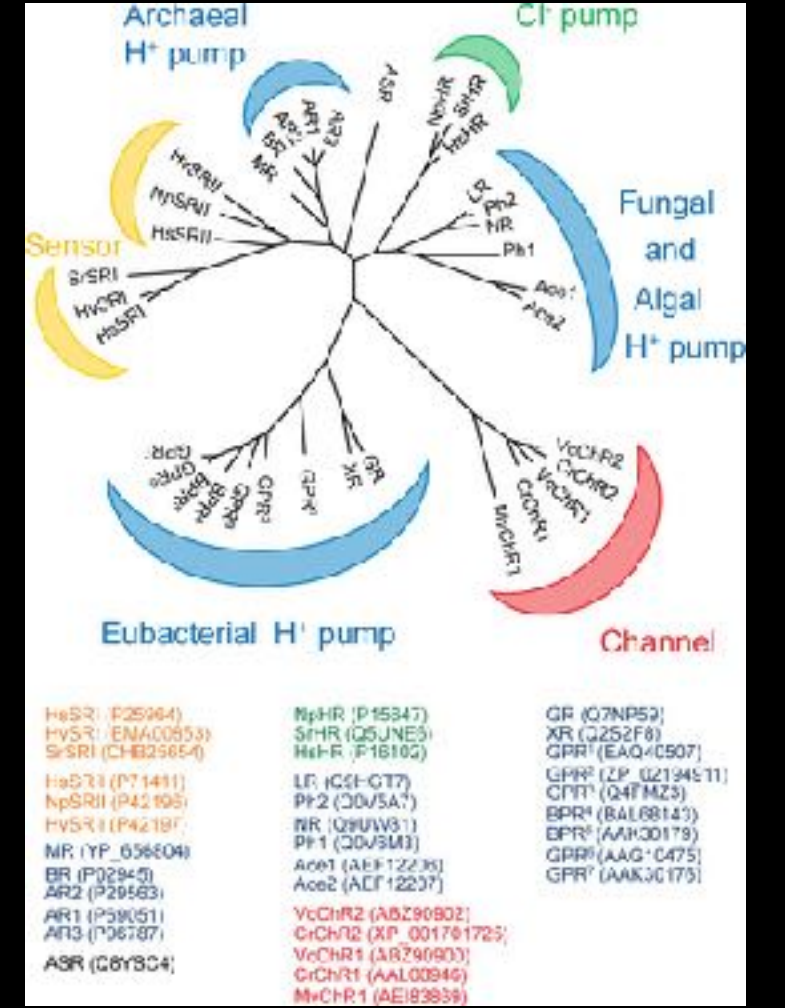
Archaeal H⁺ pump

Cl⁻ pump

Fungal and Algal H⁺ pump

Sensor

Channel

Eubacterial H⁺ pump

ASR
NpHR
SrHR
HsHR
AR3
AR1
AR2
BR
MR
HvSRII
NpSRII
HsSRII
SrSRI
HvSRI
HsSRI
LR
Ph2
NR
Ph1
Ace1
Ace2
VcChR2
CrChR2
VcChR1
CrChR1
MvChR1
GR
XR
GPR
CPR
GPR
BPR
BPR
GPR
GPR

HsSRI (P25964)
HvSRI (ENA00853)
SrSRI (CHB25654)
HsSRII (P71411)
NpSRII (P42196)
HvSRII (P42197)
MR (YP_656804)
BR (P02945)
AR2 (P29563)
AR1 (P58051)
AR3 (P96787)
ASR (Q8YSC4)

NpHR (P15647)
SrHR (Q5JNE5)
HsHR (P16102)
LR (Q6HGT7)
Ph2 (Q0V5A7)
NR (Q9UW31)
Ph1 (Q0V9M3)
Ace1 (AEF12236)
Ace2 (AEF12237)
VcChR2 (ABZ90902)
CrChR2 (XP_001701725)
VcChR1 (ABZ90903)
CrChR1 (AAL08946)
MvChR1 (AEI83839)

GR (Q7NP59)
XR (Q2S2F8)
GPR¹ (EAQ40507)
GPR² (ZP_02194511)
CPR³ (Q4FMZ3)
BPR⁴ (BAL68143)
BPR⁵ (AAK30179)
GPR⁶ (AAG10475)
GPR⁷ (AAK30173)